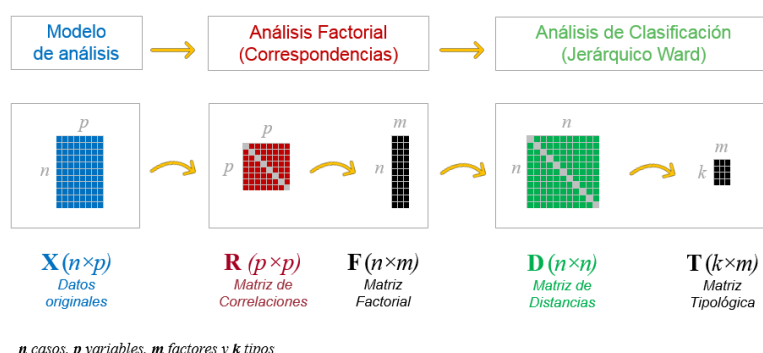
Modelo de análisis

Análisis Factorial (Correspondencias)

Análisis de Clasificación (Jerárquico Ward)

$p$

$n$

$p$

$p$

$m$

$n$

$n$

$n$

$m$

$k$

$\mathbf{X}\,(n{\times}p)$
Datos originales

$\mathbf{R}\,(p{\times}p)$
Matriz de Correlaciones

$\mathbf{F}\,(n{\times}m)$
Matriz Factorial

$\mathbf{D}\,(n{\times}n)$
Matriz de Distancias

$\mathbf{T}\,(k{\times}m)$
Matriz Tipológica

$\boldsymbol{n}$ casos, $\boldsymbol{p}$ variables, $\boldsymbol{m}$ factores y $\boldsymbol{k}$ tipos